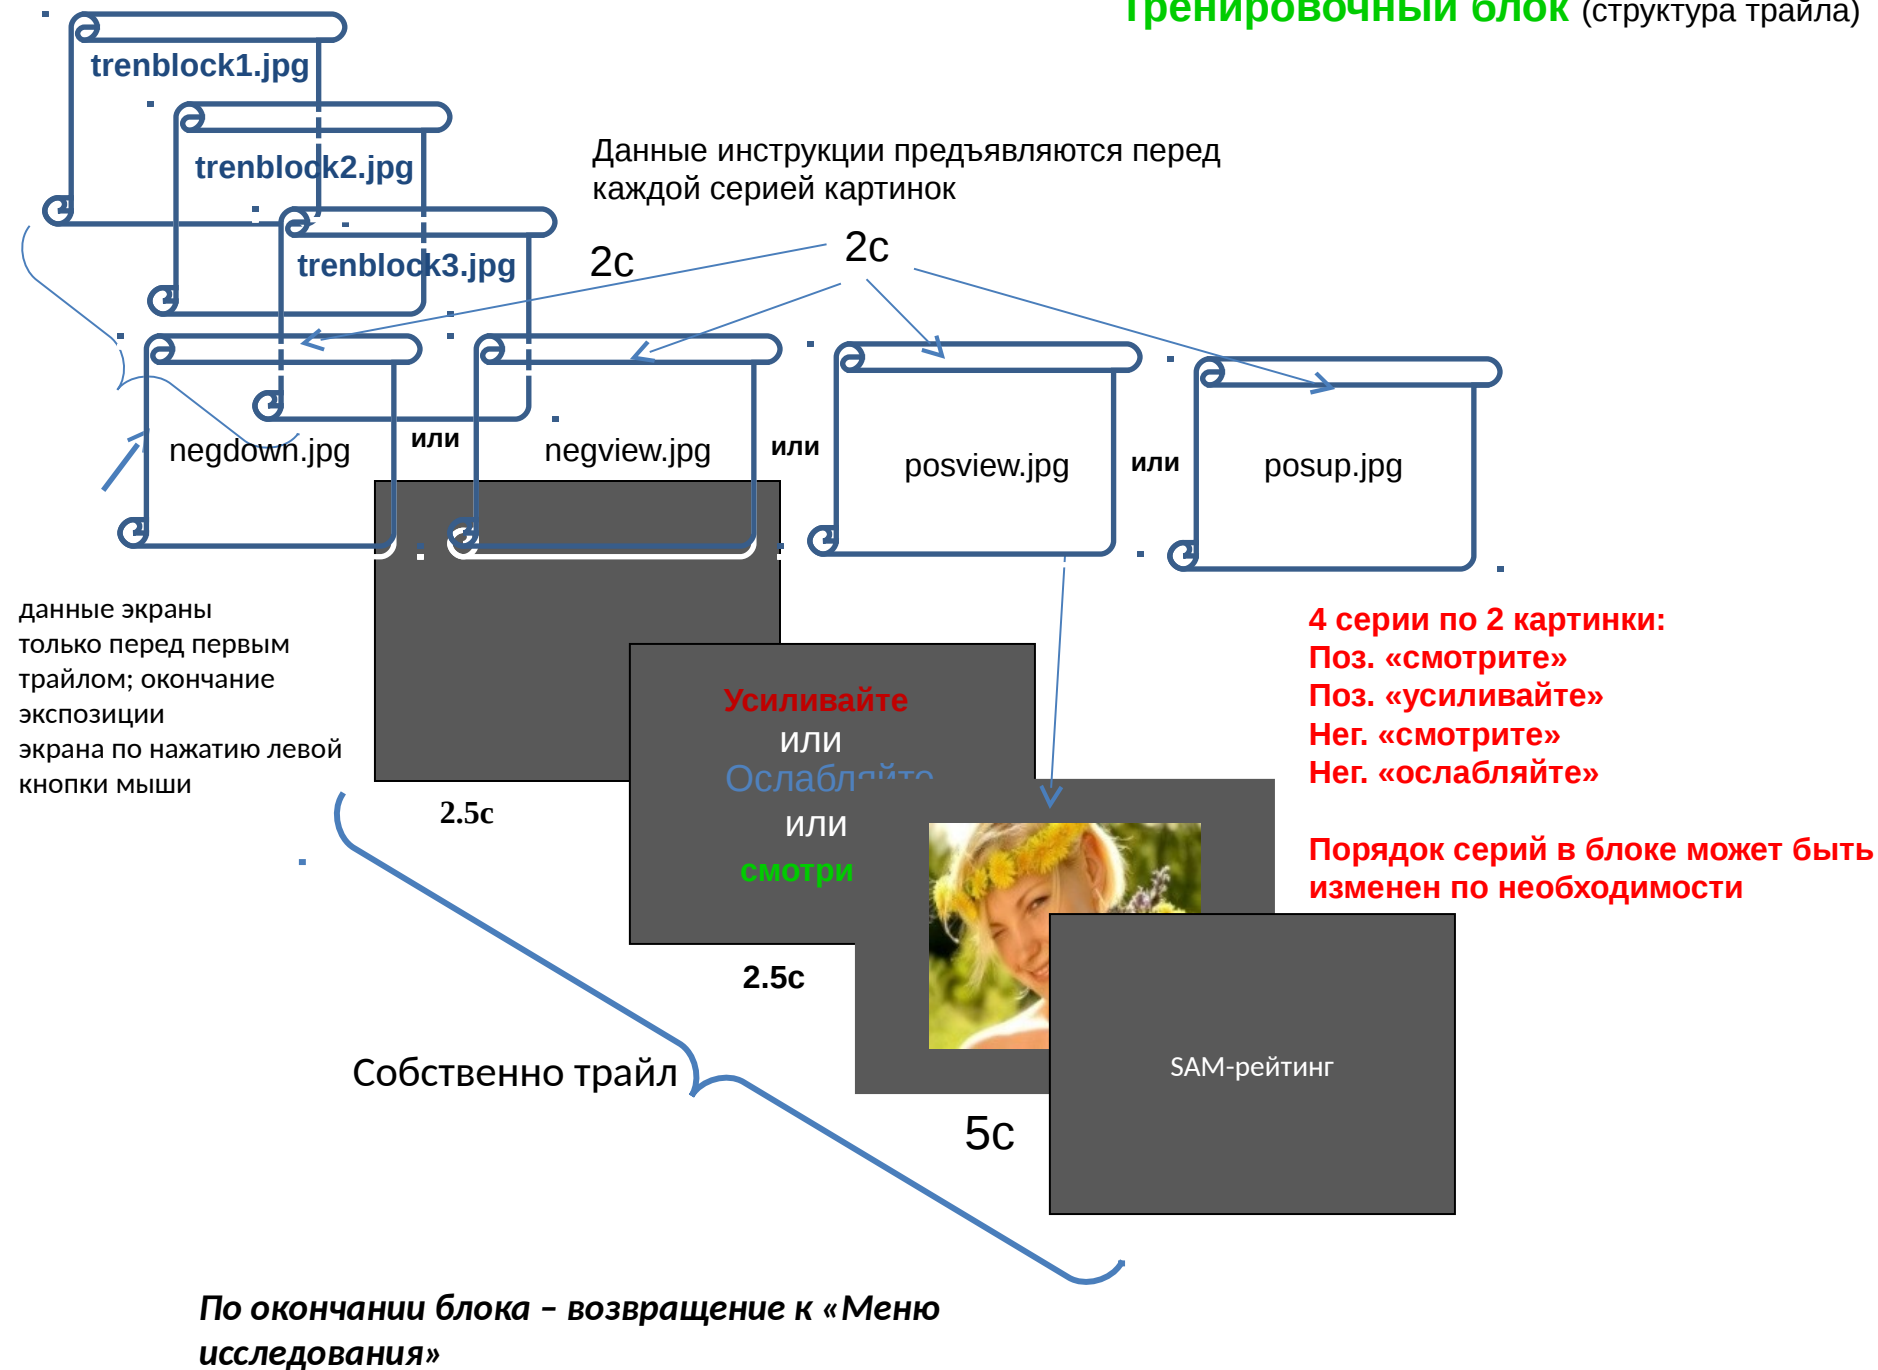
Тренировочный блок (структура трайла)

trenblock1.jpg

trenblock2.jpg

trenblock3.jpg

Данные инструкции предъявляются перед каждой серией картинок

2c

2c

negdown.jpg

или

negview.jpg

или

posview.jpg

или

posup.jpg

данные экраны только перед первым трайлом; окончание экспозиции экрана по нажатию левой кнопки мыши

4 серии по 2 картинки:
Поз. «смотрите»
Поз. «усиливайте»
Нег. «смотрите»
Нег. «ослабляйте»

Порядок серий в блоке может быть изменен по необходимости

Усиливайте
или
Ослабл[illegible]
или
смотри

2.5c

2.5c

SAM-рейтинг

Собственно трайл

5c

По окончании блока – возвращение к «Меню исследования»